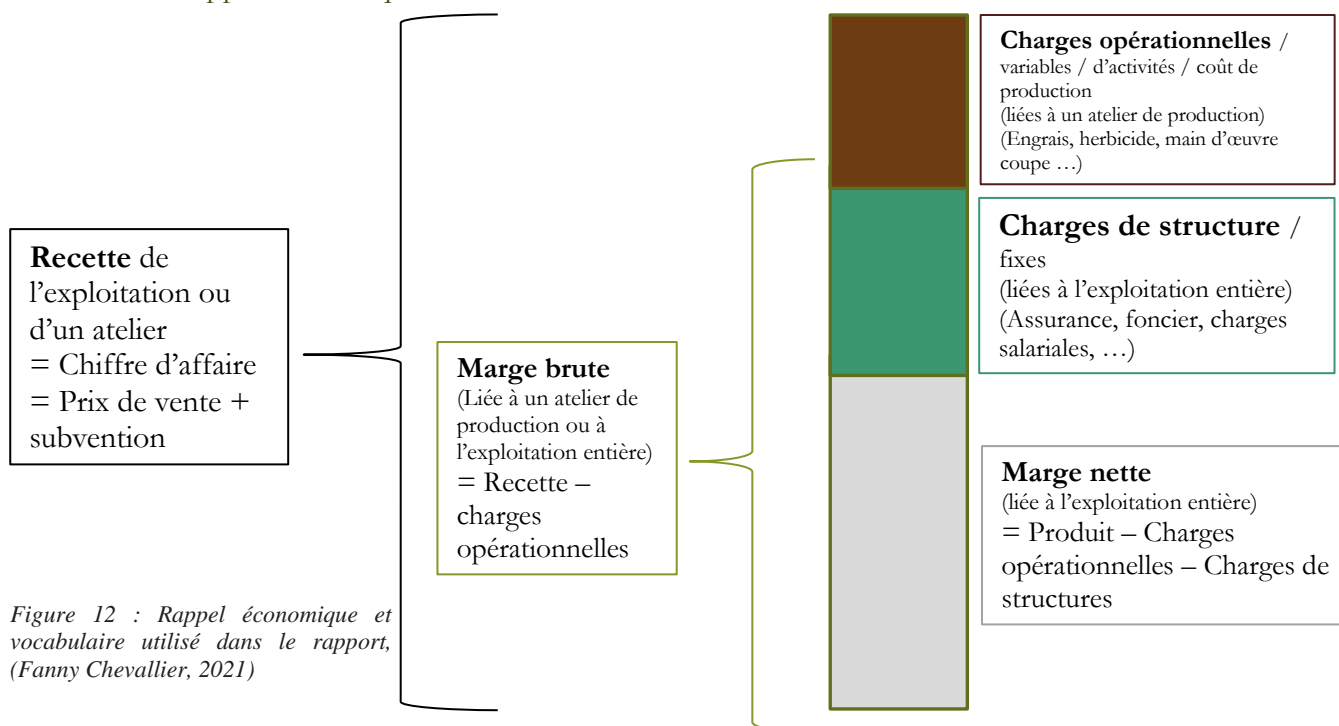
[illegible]

Recette de l'exploitation ou d'un atelier
= Chiffre d'affaire
= Prix de vente + subvention

Marge brute
(Liée à un atelier de production ou à l'exploitation entière)
= Recette – charges opérationnelles

Charges opérationnelles /
variables / d'activités / coût de production
(liées à un atelier de production)
(Engrais, herbicide, main d'œuvre coupe …)

Charges de structure /
fixes
(liées à l'exploitation entière)
(Assurance, foncier, charges salariales, …)

Marge nette
(liée à l'exploitation entière)
= Produit – Charges opérationnelles – Charges de structures

Figure 12 : Rappel économique et vocabulaire utilisé dans le rapport, (Fanny Chevallier, 2021)